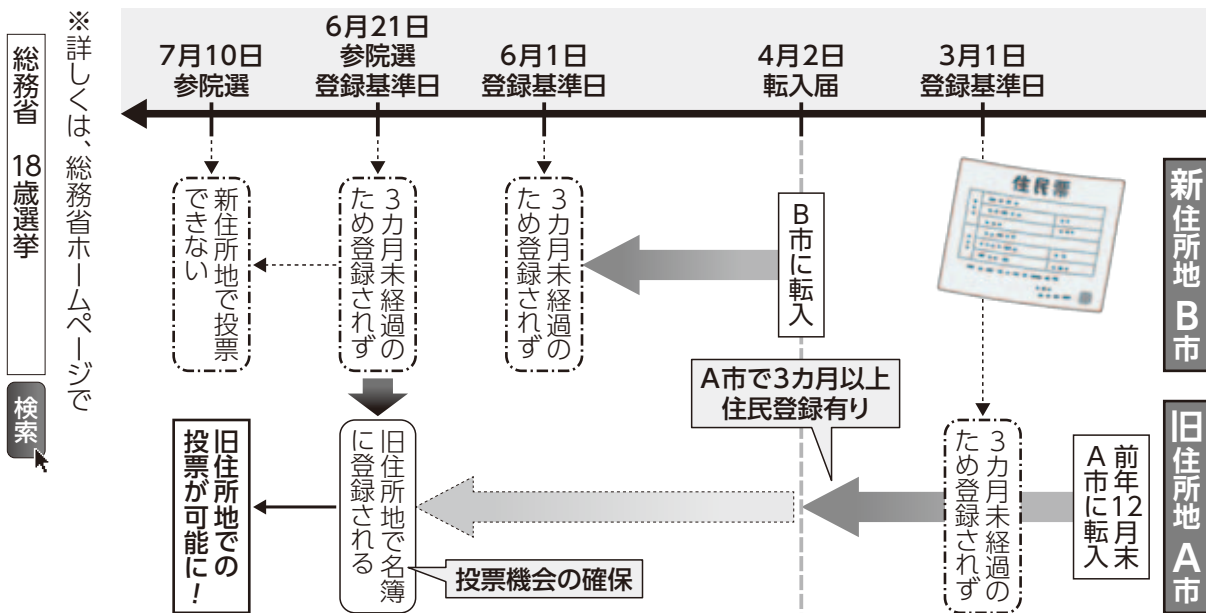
※詳しくは、総務省ホームページで

総務省　18歳選挙

検索

7月10日
参院選

6月21日
参院選
登録基準日

6月1日
登録基準日

4月2日
転入届

3月1日
登録基準日

新住所地で投票できない

3カ月未経過のため登録されず

3カ月未経過のため登録されず

B市に転入

住民票

新住所地 B市

A市で3カ月以上住民登録有り

旧住所地での投票が可能に！

旧住所地で名簿に登録される

投票機会の確保

3カ月未経過のため登録されず

前年12月末A市に転入

旧住所地 A市